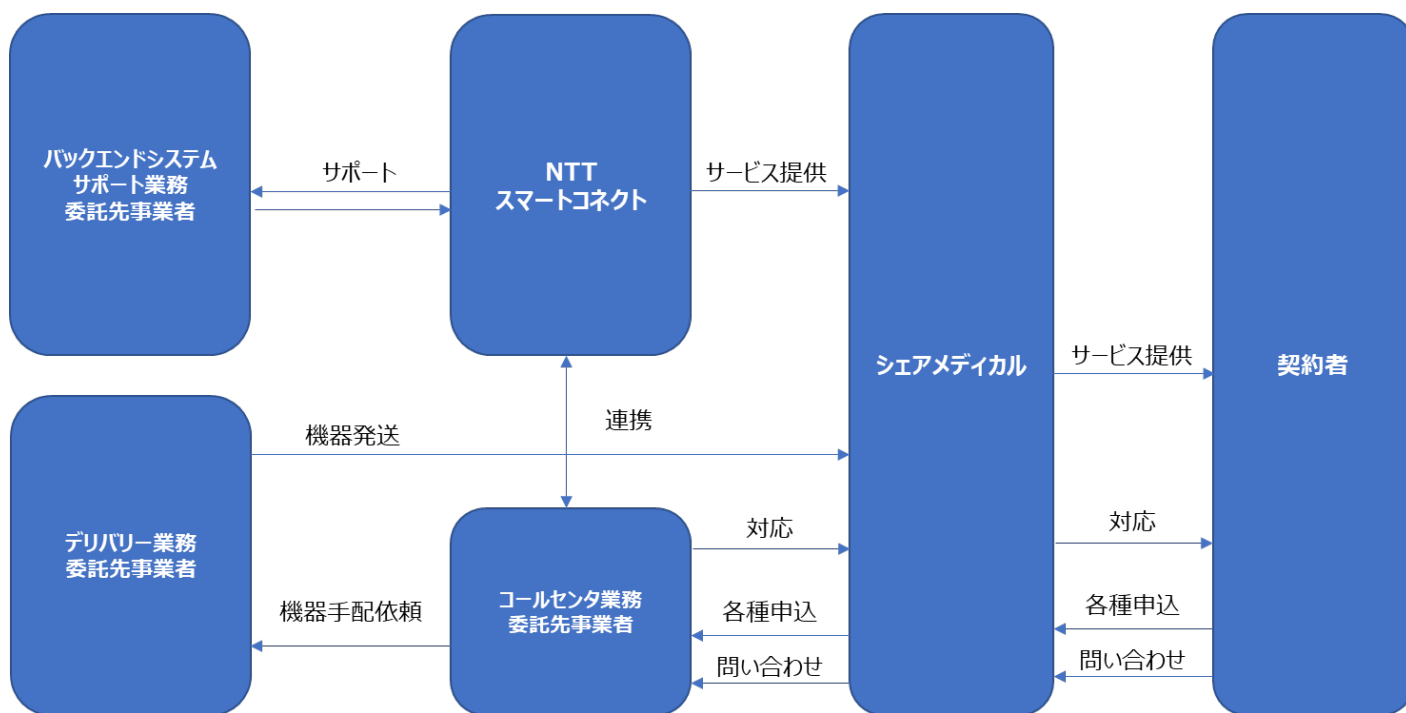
バックエンドシステム
サポート業務
委託先事業者

サポート

NTT
スマートコネクト

サービス提供

シェアメディカル

サービス提供

契約者

連携

機器発送

デリバリー業務
委託先事業者

機器手配依頼

コールセンタ業務
委託先事業者

対応

各種申込

問い合わせ

対応

各種申込

問い合わせ